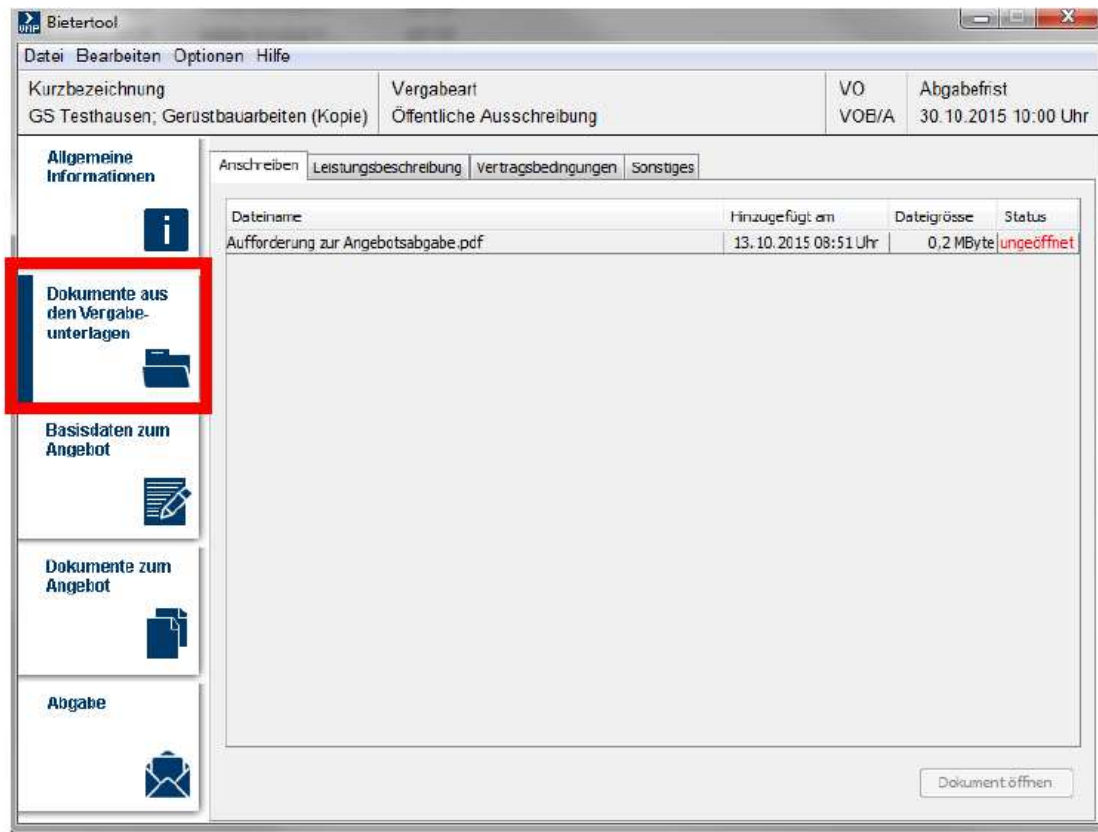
Bietertool

Datei Bearbeiten Optionen Hilfe

| Kurzbezeichnung | Vergabeart | VO | Abgabefrist |
|---|---|---|---|
| GS Testhausen; Gerüstbauarbeiten (Kopie) | Öffentliche Ausschreibung | VOB/A | 30.10.2015 10:00 Uhr |

Allgemeine Informationen

Dokumente aus den Vergabeunterlagen

Basisdaten zum Angebot

Dokumente zum Angebot

Abgabe

Anschreiben | Leistungsbeschreibung | Vertragsbedingungen | Sonstiges

| Dateiname | Hinzugefügt am | Dateigrösse | Status |
|---|---|---|---|
| Aufforderung zur Angebotsabgabe.pdf | 13.10.2015 08:51 Uhr | 0,2 MByte | ungeöffnet |

Dokument öffnen